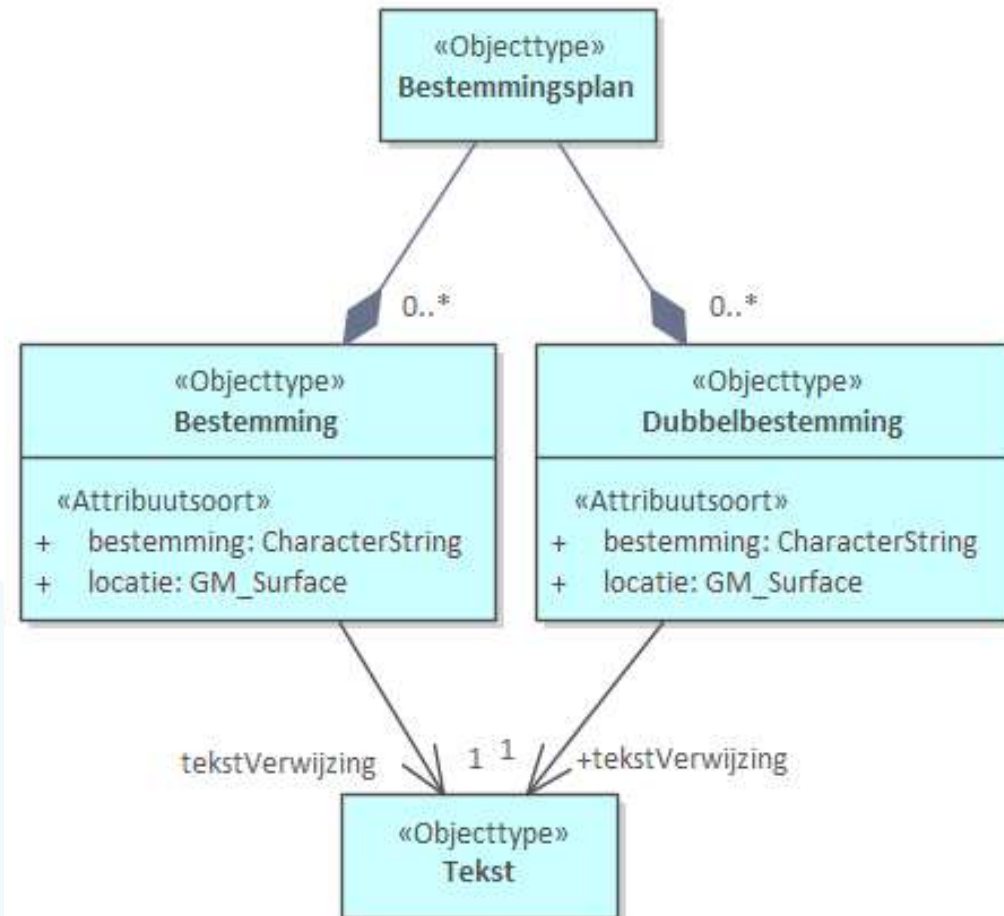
«Objecttype»
Bestemmingsplan

0..*

0..*

«Objecttype»
Bestemming

«Attribuutsoort»
+ bestemming: CharacterString
+ locatie: GM_Surface

«Objecttype»
Dubbelbestemming

«Attribuutsoort»
+ bestemming: CharacterString
+ locatie: GM_Surface

tekstVerwijzing

1 1

+tekstVerwijzing

«Objecttype»
Tekst